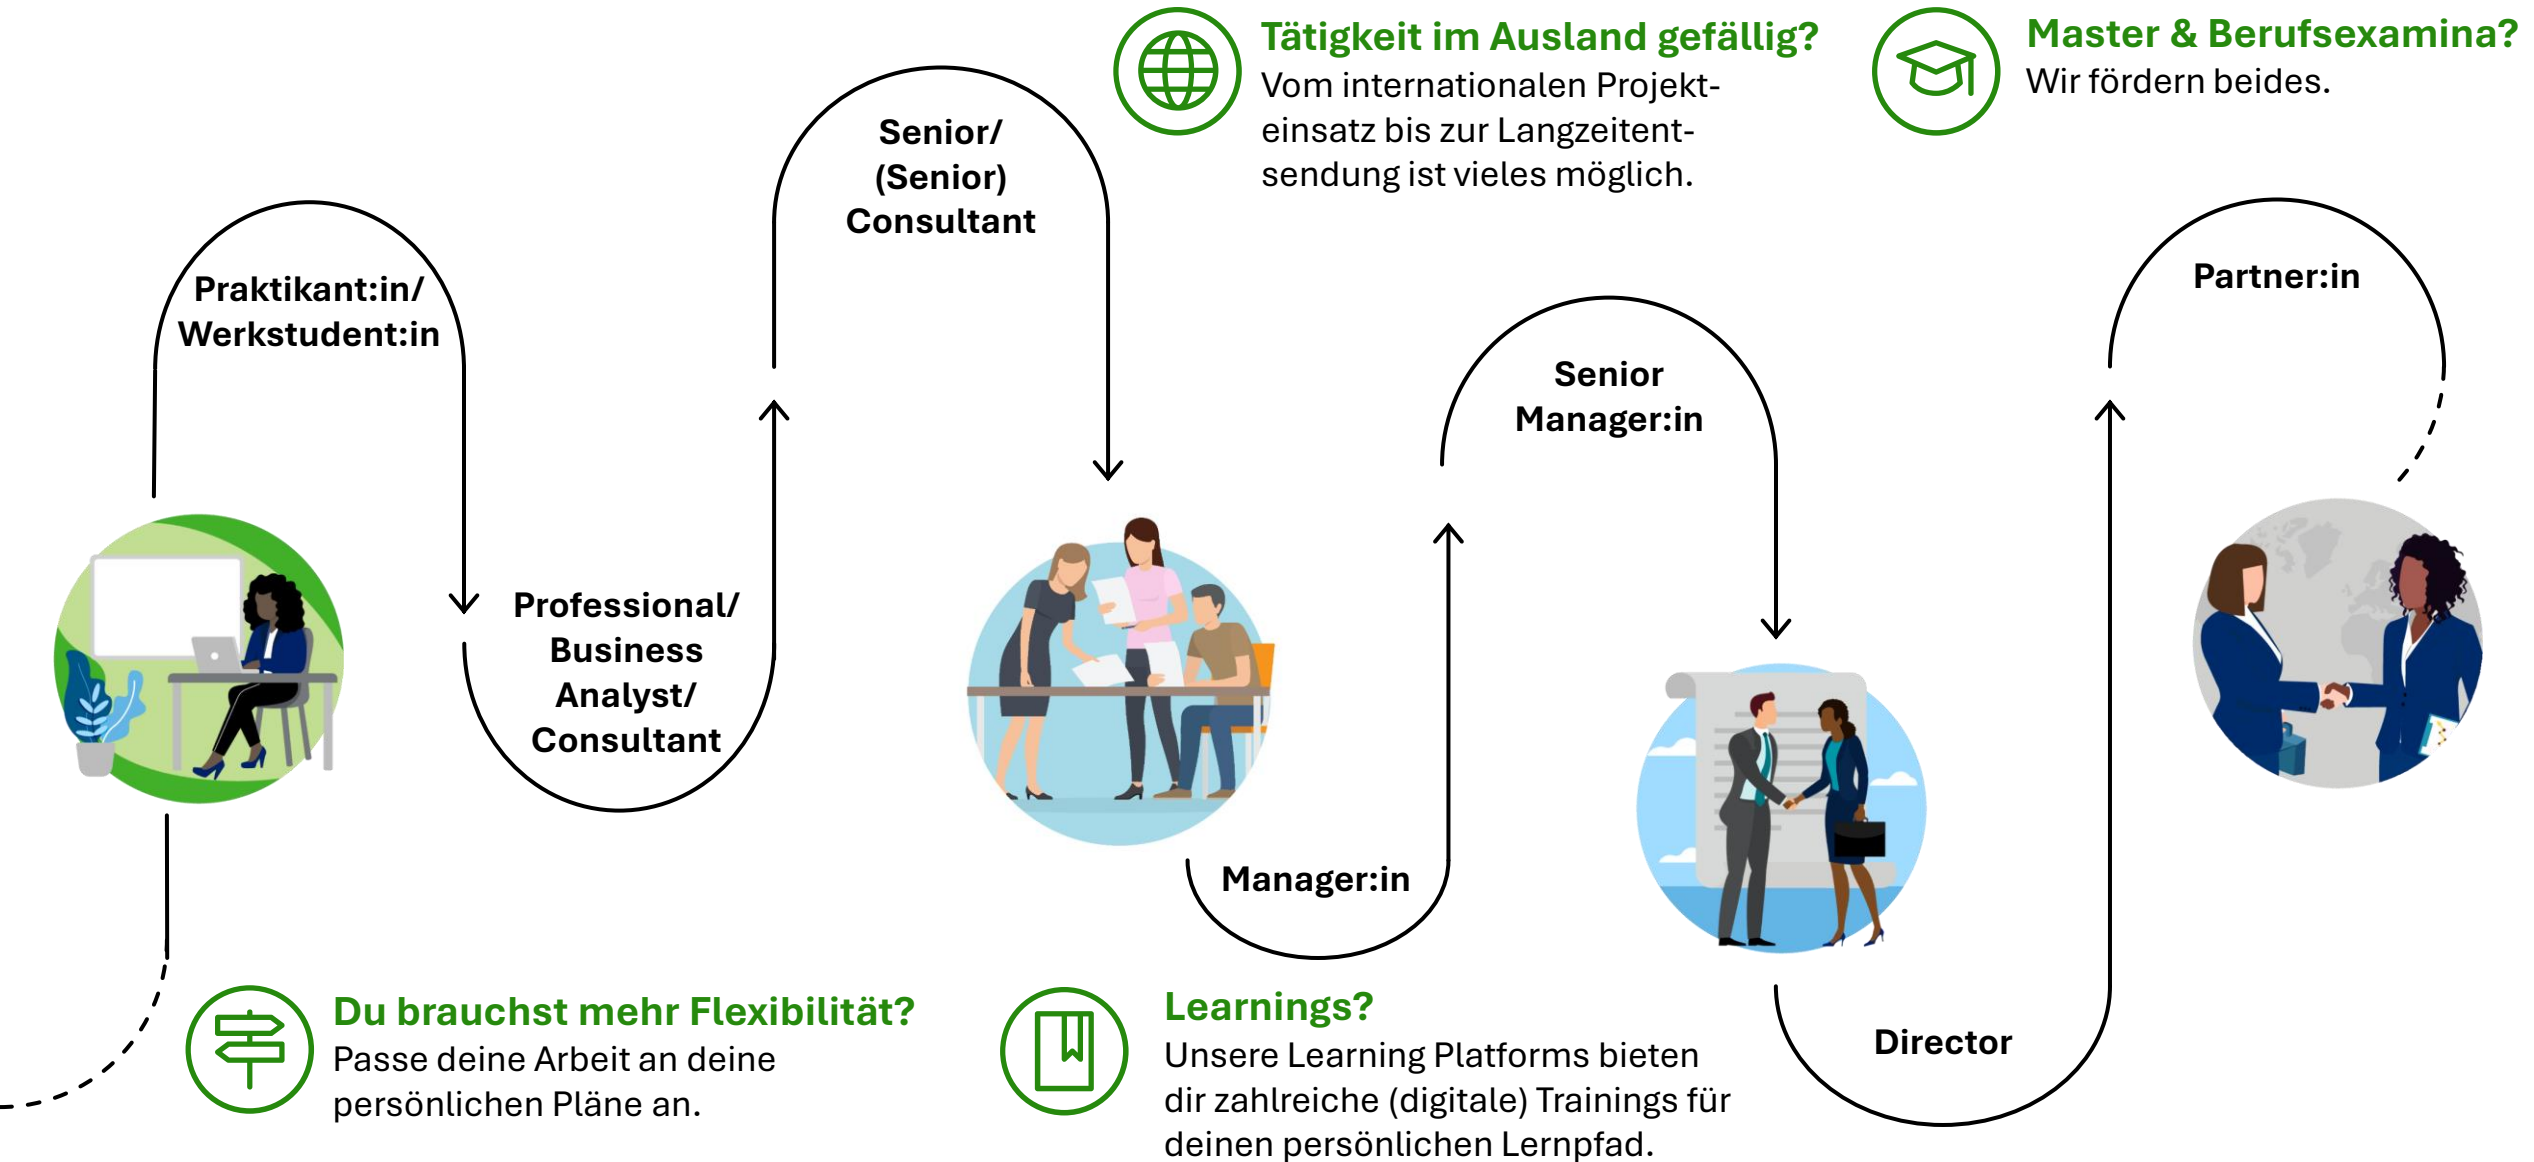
Tätigkeit im Ausland gefällig?
Vom internationalen Projekteinsatz bis zur Langzeitentsendung ist vieles möglich.

Master & Berufsexamina?
Wir fördern beides.

Praktikant:in/
Werkstudent:in

Professional/
Business
Analyst/
Consultant

Senior/
(Senior)
Consultant

Manager:in

Senior
Manager:in

Director

Partner:in

Du brauchst mehr Flexibilität?
Passe deine Arbeit an deine persönlichen Pläne an.

Learnings?
Unsere Learning Platforms bieten dir zahlreiche (digitale) Trainings für deinen persönlichen Lernpfad.